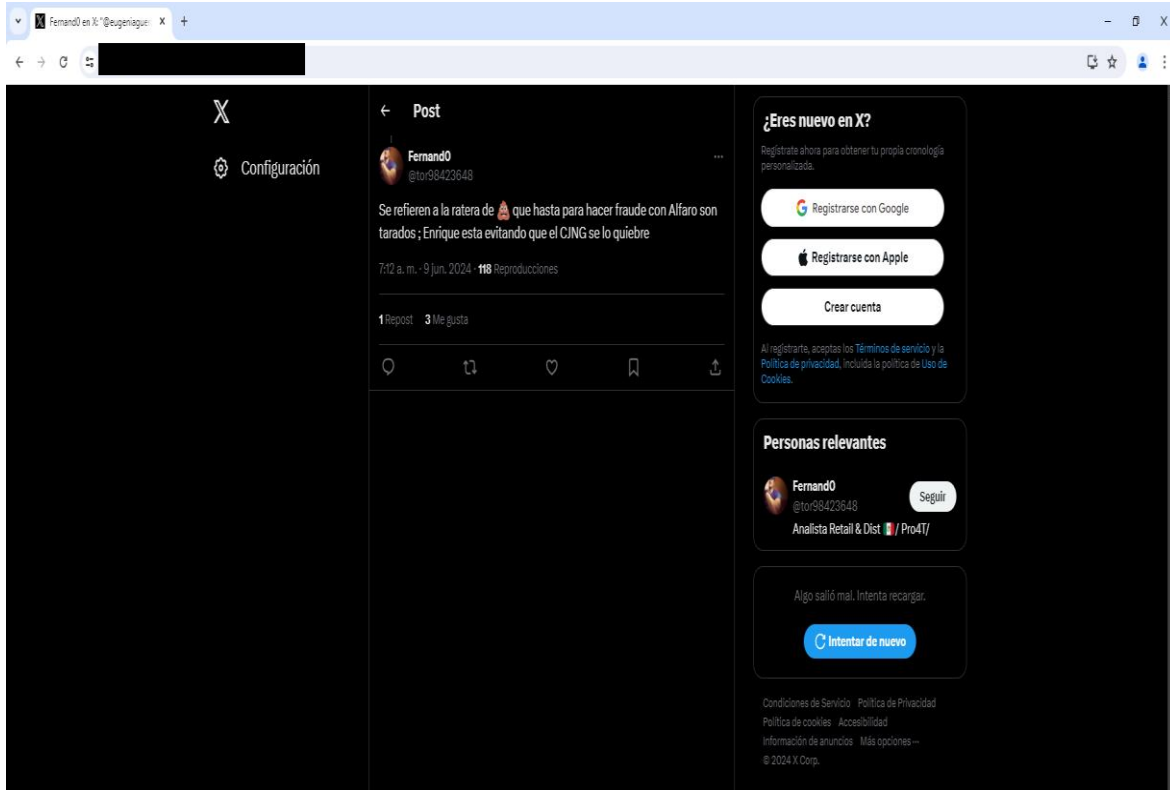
Fernand0 en X: "@eugeniague: X +

X

Configuración

Post

Fernand0
@tor98423648

Se refieren a la ratera de 💩 que hasta para hacer fraude con Alfaro son tarados ; Enrique esta evitando que el CJNG se lo quiebre

7:12 a. m. · 9 jun. 2024 · 118 Reproducciones

1 Repost 3 Me gusta

¿Eres nuevo en X?

Regístrate ahora para obtener tu propia cronología personalizada.

Registrarse con Google

Registrarse con Apple

Crear cuenta

Al registrarte, aceptas los Términos de servicio y la Política de privacidad, incluida la política de Uso de Cookies.

Personas relevantes

Fernand0
@tor98423648
Seguir
Analista Retail & Dist 🇮🇹 / Pro4T/

Algo salió mal. Intenta recargar.

Intentar de nuevo

Condiciones de Servicio Política de Privacidad Política de cookies Accesibilidad Información de anuncios Más opciones ··· © 2024 X Corp.